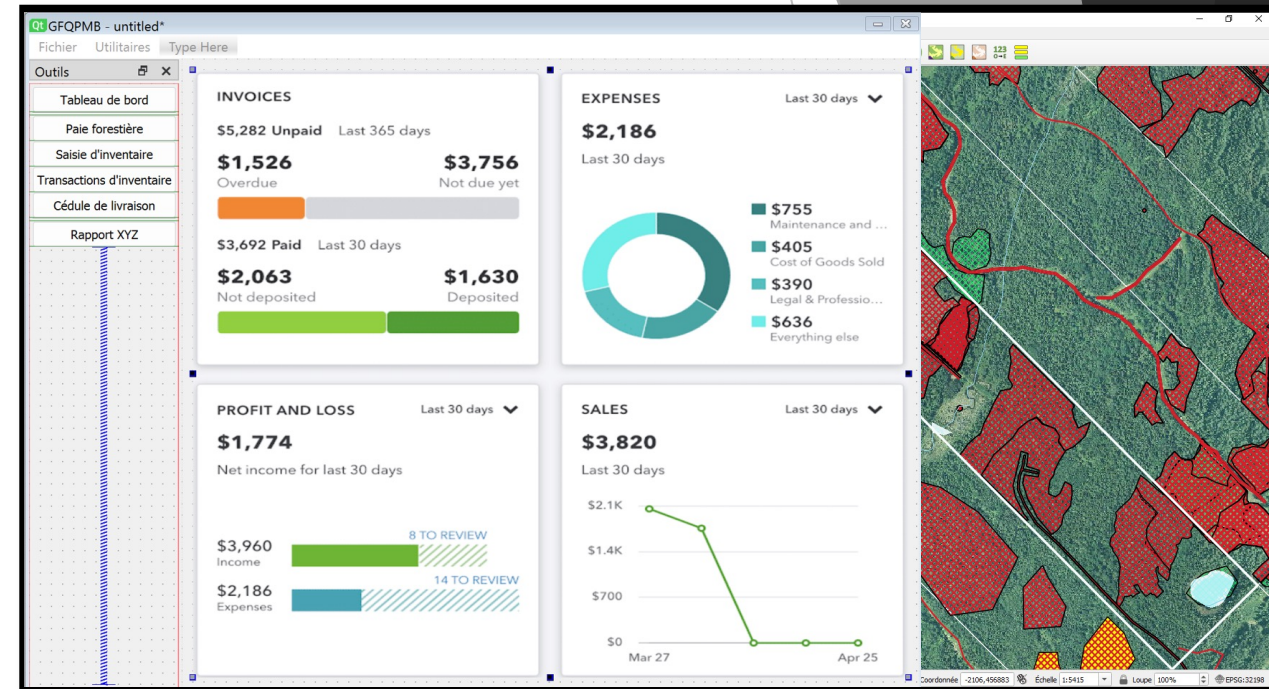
GFQPMB - untitled*

Fichier Utilitaires Type Here

Outils

Tableau de bord
Paie forestière
Saisie d'inventaire
Transactions d'inventaire
Cédule de livraison
Rapport XYZ

INVOICES

$5,282 Unpaid Last 365 days

$1,526 Overdue

$3,756 Not due yet

$3,692 Paid Last 30 days

$2,063 Not deposited

$1,630 Deposited

EXPENSES

Last 30 days

$2,186

Last 30 days

$755 Maintenance and ...

$405 Cost of Goods Sold

$390 Legal & Professio...

$636 Everything else

PROFIT AND LOSS

Last 30 days

$1,774

Net income for last 30 days

8 TO REVIEW

$3,960 Income

14 TO REVIEW

$2,186 Expenses

SALES

Last 30 days

$3,820

Last 30 days

$2.1K
$1.4K
$700
$0
Mar 27
Apr 25

Coordonnée -2106,456883 Échelle 1:5415 Loupe 100% EPSG:32198